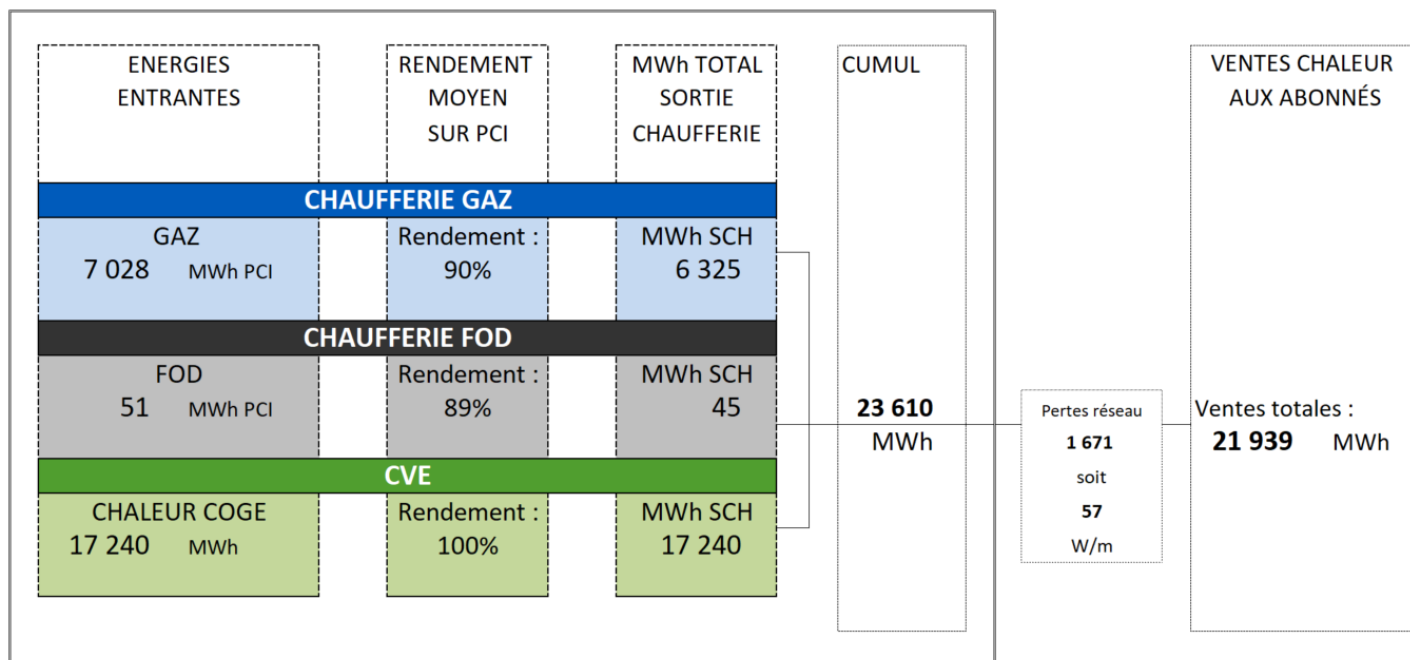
ENERGIES ENTRANTES

RENDEMENT MOYEN SUR PCI

MWh TOTAL SORTIE CHAUFFERIE

CUMUL

VENTES CHALEUR AUX ABONNÉS

CHAUFFERIE GAZ

GAZ
7 028 MWh PCI

Rendement :
90%

MWh SCH
6 325

CHAUFFERIE FOD

FOD
51 MWh PCI

Rendement :
89%

MWh SCH
45

CVE

CHALEUR COGE
17 240 MWh

Rendement :
100%

MWh SCH
17 240

23 610
MWh

Pertes réseau
1 671
soit
57
W/m

Ventes totales :
21 939 MWh